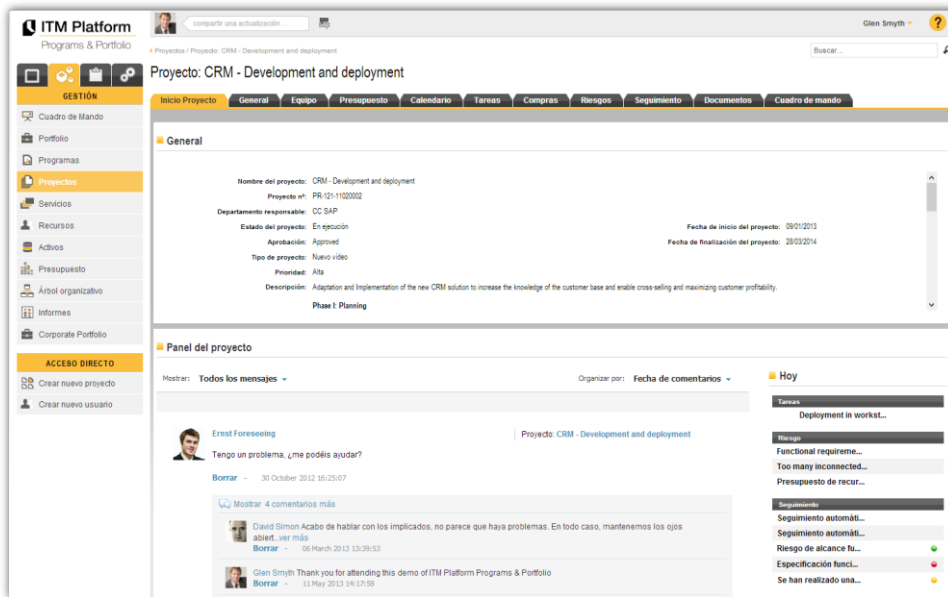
ITM Platform
Programs & Portfolio

GESTIÓN
Cuadro de Mando
Portfolio
Programas
Proyectos
Servicios
Recursos
Activos
Presupuesto
Árbol organizativo
Informes
Corporate Portfolio

ACCESO DIRECTO
Crear nuevo proyecto
Crear nuevo usuario

compartir una actualización
Glen Smyth
Proyectos / Proyecto: CRM - Development and deployment
Buscar...

Proyecto: CRM - Development and deployment

Inicio Proyecto | General | Equipo | Presupuesto | Calendario | Tareas | Compras | Riesgos | Seguimiento | Documentos | Cuadro de mando

General

Nombre del proyecto: CRM - Development and deployment
Proyecto nº: PR-121-11020002
Departamento responsable: CC SAP
Estado del proyecto: En ejecución
Fecha de inicio del proyecto: 09/01/2013
Aprobación: Approved
Fecha de finalización del proyecto: 28/03/2014
Tipo de proyecto: Nuevo vídeo
Prioridad: Alta
Descripción: Adaptation and Implementation of the new CRM solution to increase the knowledge of the customer base and enable cross-selling and maximizing customer profitability.
Phase I: Planning

Panel del proyecto

Mostrar: Todos los mensajes
Organizar por: Fecha de comentarios

Ernst Foreseeing
Proyecto: CRM - Development and deployment
Tengo un problema, ¿me podéis ayudar?
Borrar - 30 October 2012 16:25:07

Mostrar 4 comentarios más

David Simon Acabo de hablar con los implicados, no parece que haya problemas. En todo caso, mantenemos los ojos abiert...ver más
Borrar - 06 March 2013 13:39:53

Glen Smyth Thank you for attending this demo of ITM Platform Programs & Portfolio
Borrar - 11 May 2013 14:17:58

Hoy
Tareas
Deployment in workst...
Riesgo
Functional requireme...
Too many inconnected...
Presupuesto de recur...
Seguimiento
Seguimiento automáti...
Seguimiento automáti...
Riesgo de alcance fu...
Especificación funci...
Se han realizado una...